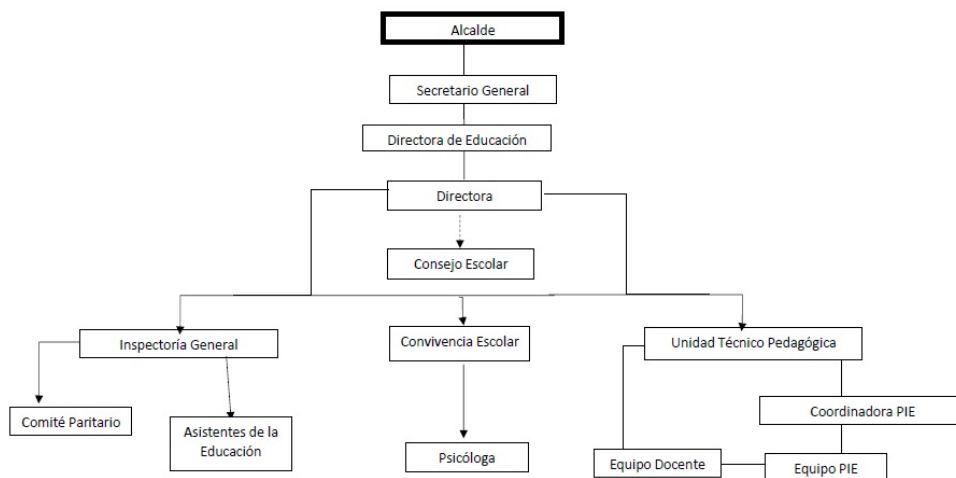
Alcalde

Secretario General

Directora de Educación

Directora

Consejo Escolar

Inspectoría General

Convivencia Escolar

Unidad Técnico Pedagógica

Comité Paritario

Asistentes de la Educación

Psicóloga

Coordinadora PIE

Equipo Docente

Equipo PIE